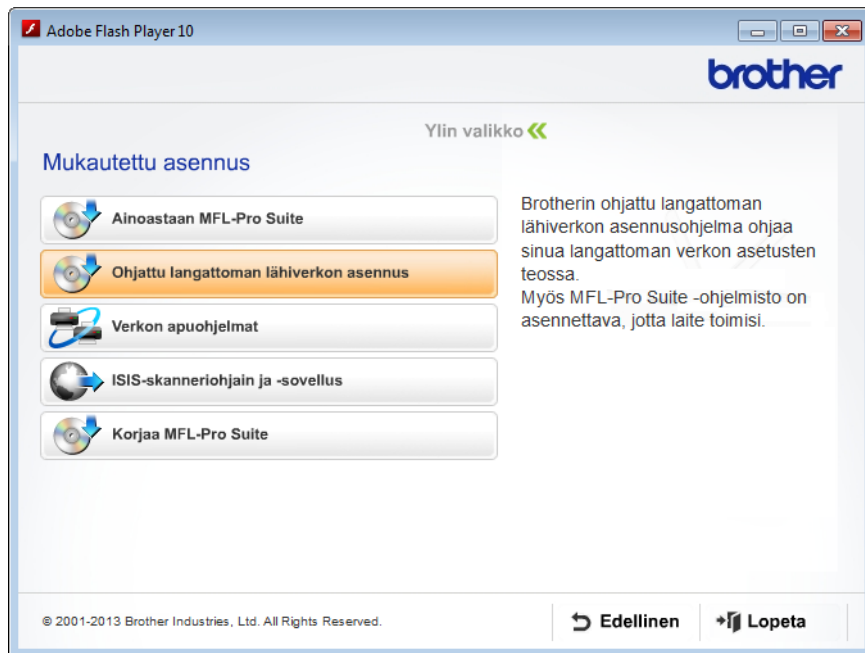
Adobe Flash Player 10

brother

Ylin valikko

Mukautettu asennus

Ainoastaan MFL-Pro Suite

Ohjattu langattoman lähiverkon asennus

Verkon apuohjelmat

ISIS-skanneriohjain ja -sovellus

Korjaa MFL-Pro Suite

Brotherin ohjattu langattoman lähiverkon asennusohjelma ohjaa sinua langattoman verkon asetusten teossa.
Myös MFL-Pro Suite -ohjelmisto on asennettava, jotta laite toimisi.

© 2001-2013 Brother Industries, Ltd. All Rights Reserved.

Edellinen

Lopeta